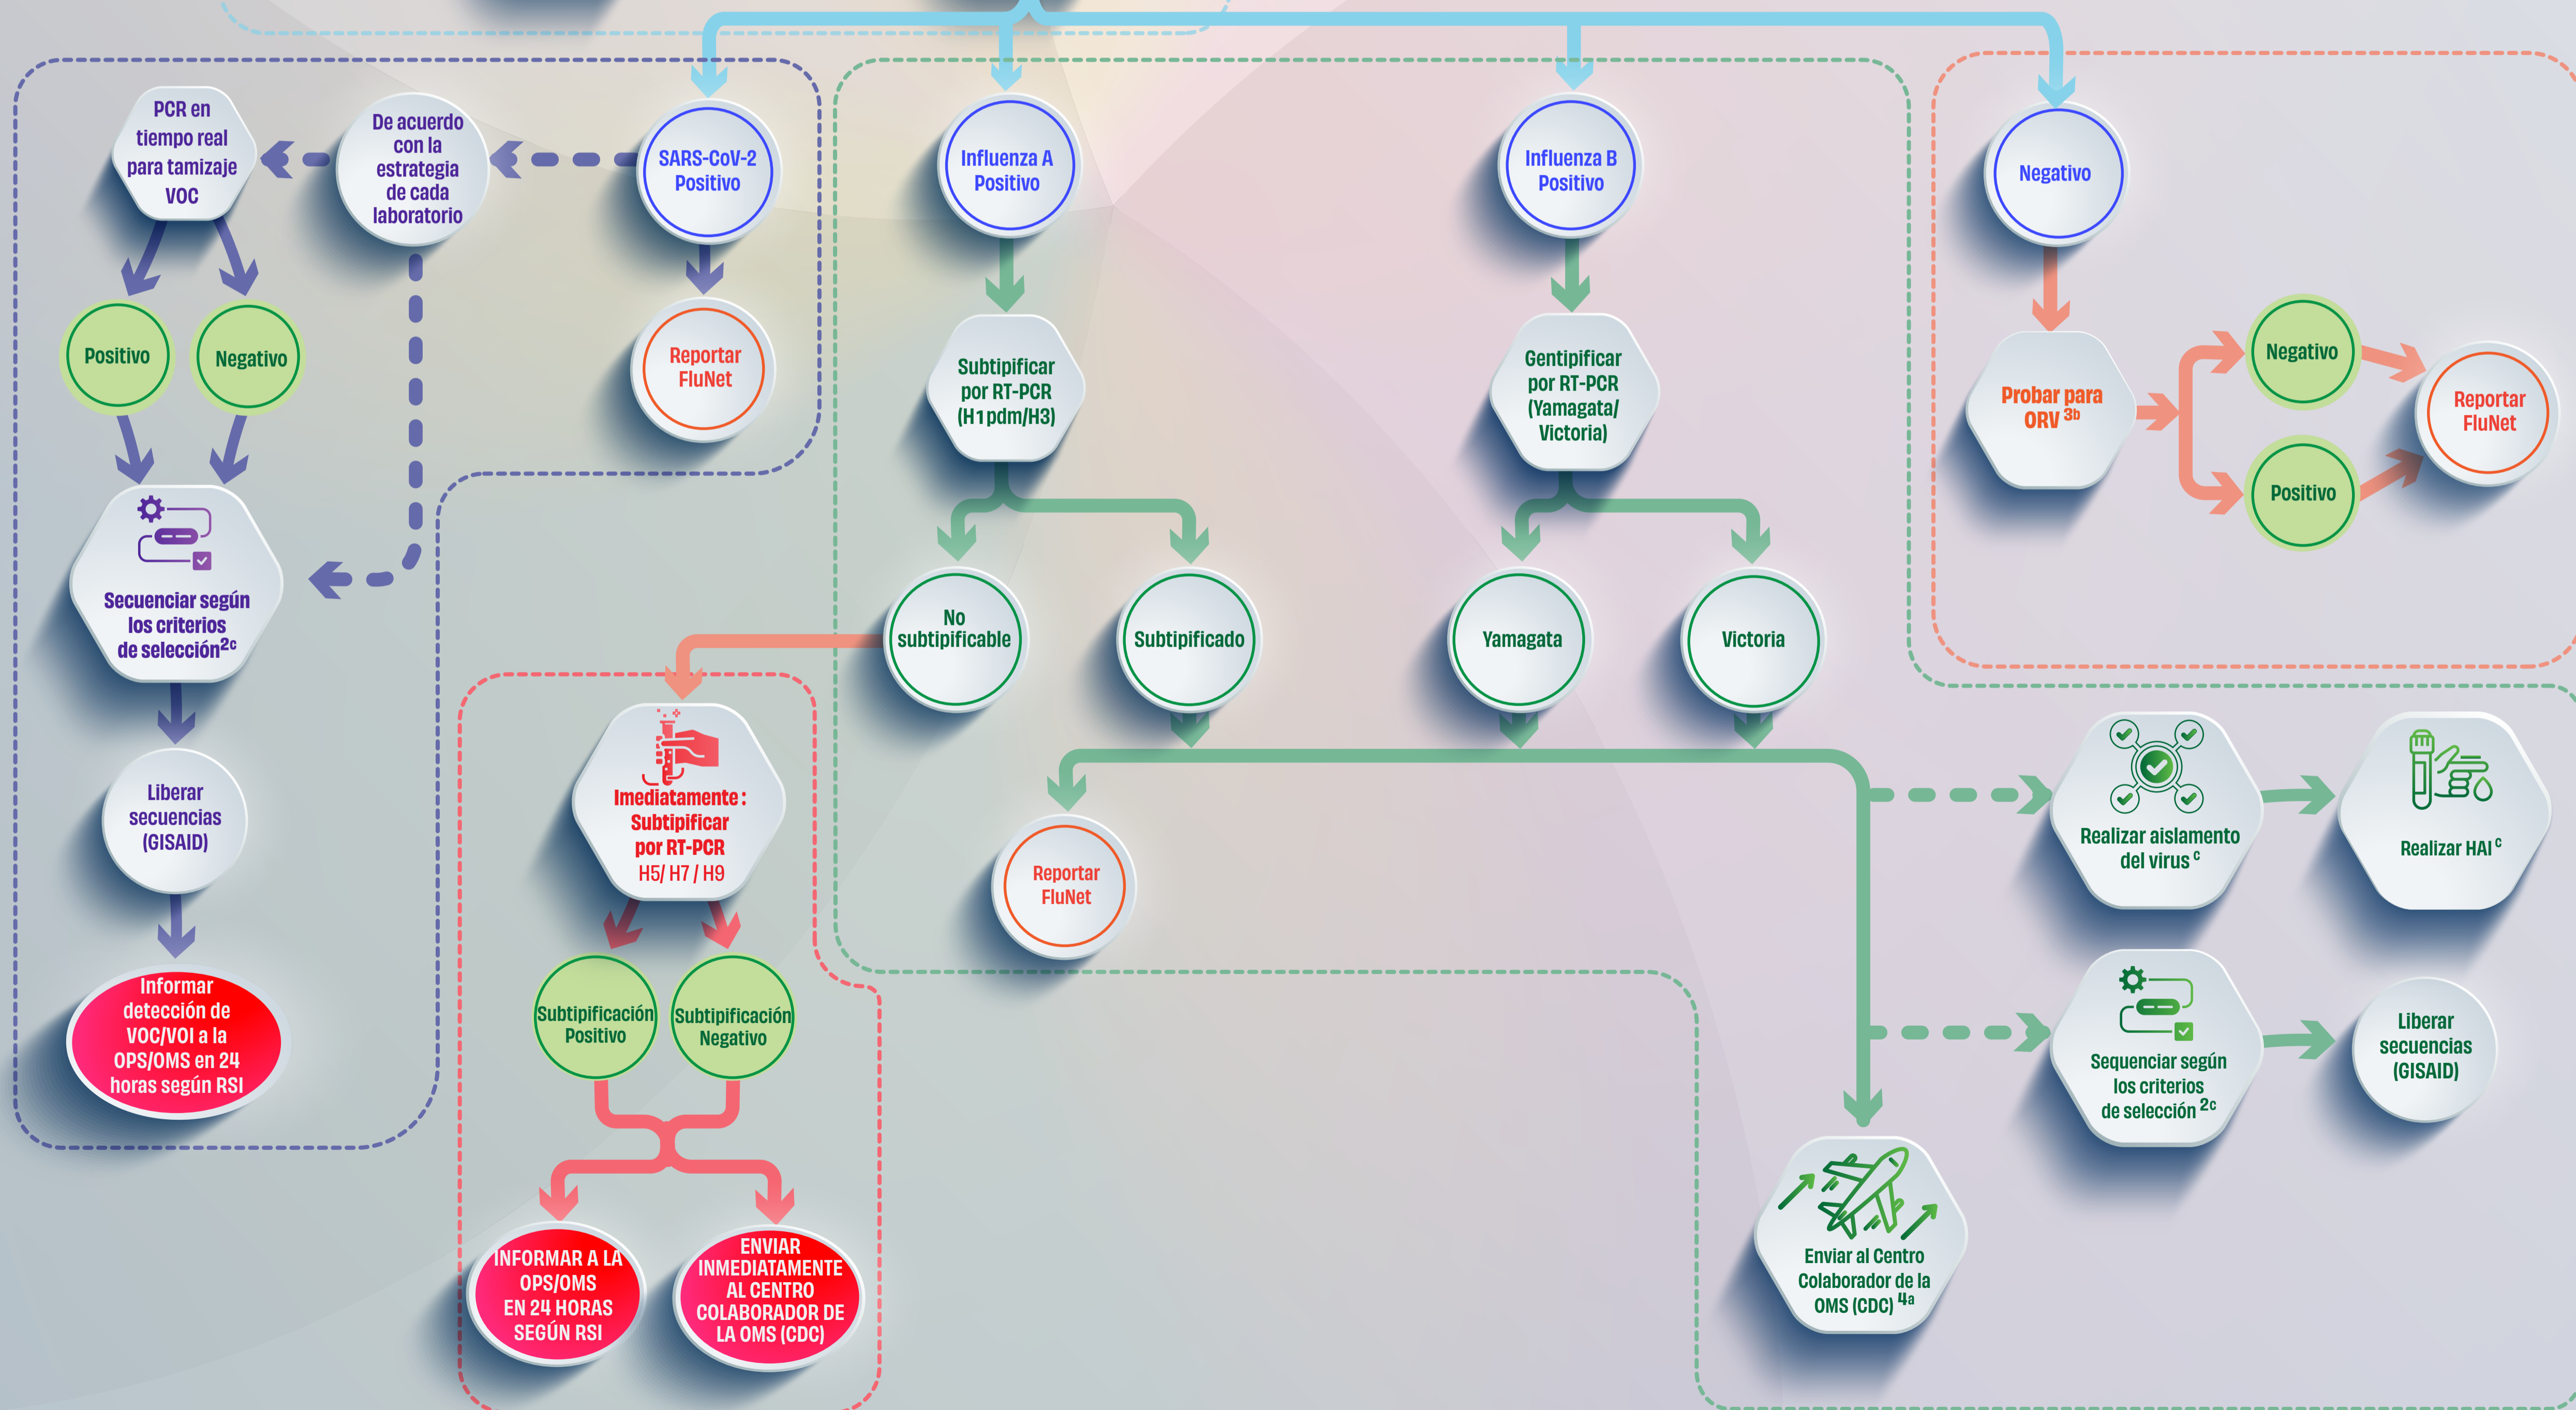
PCR en tiempo real para tamizaje VOC

De acuerdo con la estrategia de cada laboratorio

SARS-CoV-2 Positivo

Reportar FluNet

Positivo

Negativo

Secuenciar según los criterios de selección$^{2c}$

Liberar secuencias (GISAID)

Informar detección de VOC/VOI a la OPS/OMS en 24 horas según RSI

Influenza A Positivo

Subtipificar por RT-PCR (H1pdm/H3)

No subtipificable

Subtipificado

Imediatamente: Subtipificar por RT-PCR H5/ H7 / H9

Subtipificación Positivo

Subtipificación Negativo

INFORMAR A LA OPS/OMS EN 24 HORAS SEGÚN RSI

ENVIAR INMEDIATAMENTE AL CENTRO COLABORADOR DE LA OMS (CDC)

Reportar FluNet

Influenza B Positivo

Gentipificar por RT-PCR (Yamagata/ Victoria)

Yamagata

Victoria

Enviar al Centro Colaborador de la OMS (CDC) $^{4a}$

Negativo

Probar para ORV $^{3b}$

Negativo

Positivo

Reportar FluNet

Realizar aislamento del virus $^{c}$

Realizar HAI $^{c}$

Sequenciar según los criterios de selección $^{2c}$

Liberar secuencias (GISAID)